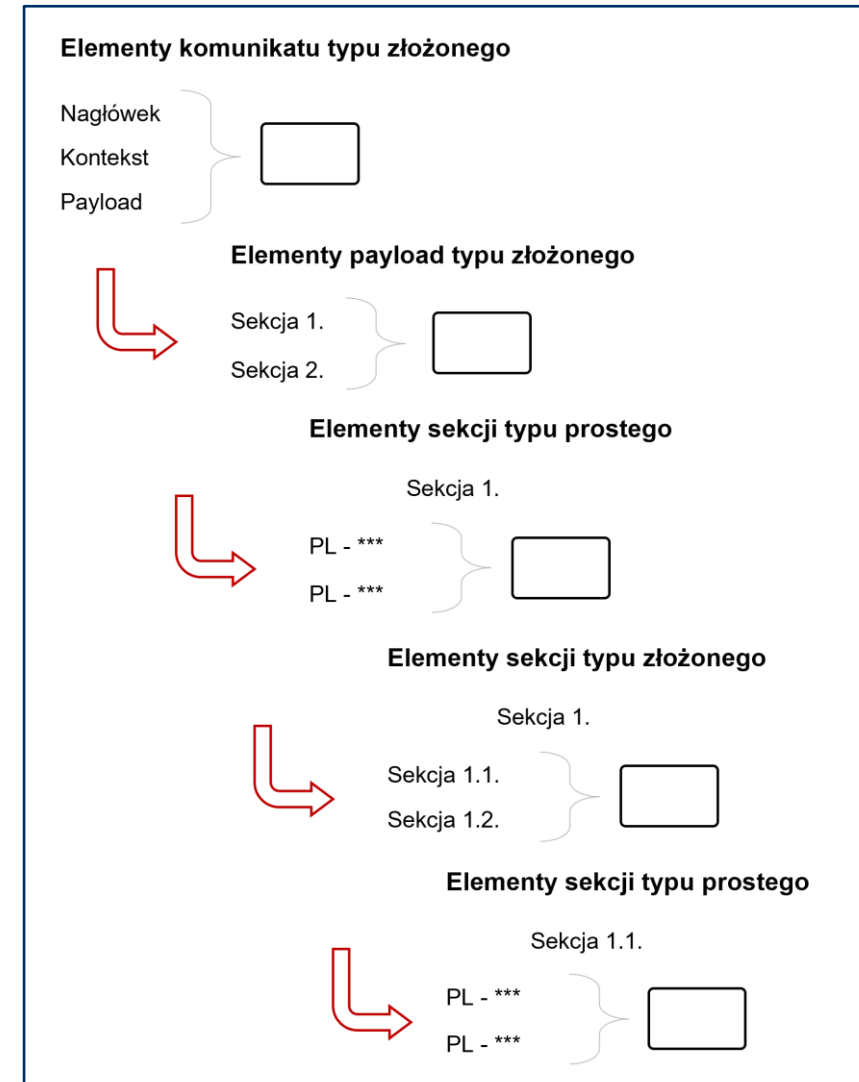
Elementy komunikatu typu złożonego

Nagłówek
Kontekst
Payload

Elementy payload typu złożonego

Sekcja 1.
Sekcja 2.

Elementy sekcji typu prostego

Sekcja 1.

PL - ***
PL - ***

Elementy sekcji typu złożonego

Sekcja 1.

Sekcja 1.1.
Sekcja 1.2.

Elementy sekcji typu prostego

Sekcja 1.1.

PL - ***
PL - ***